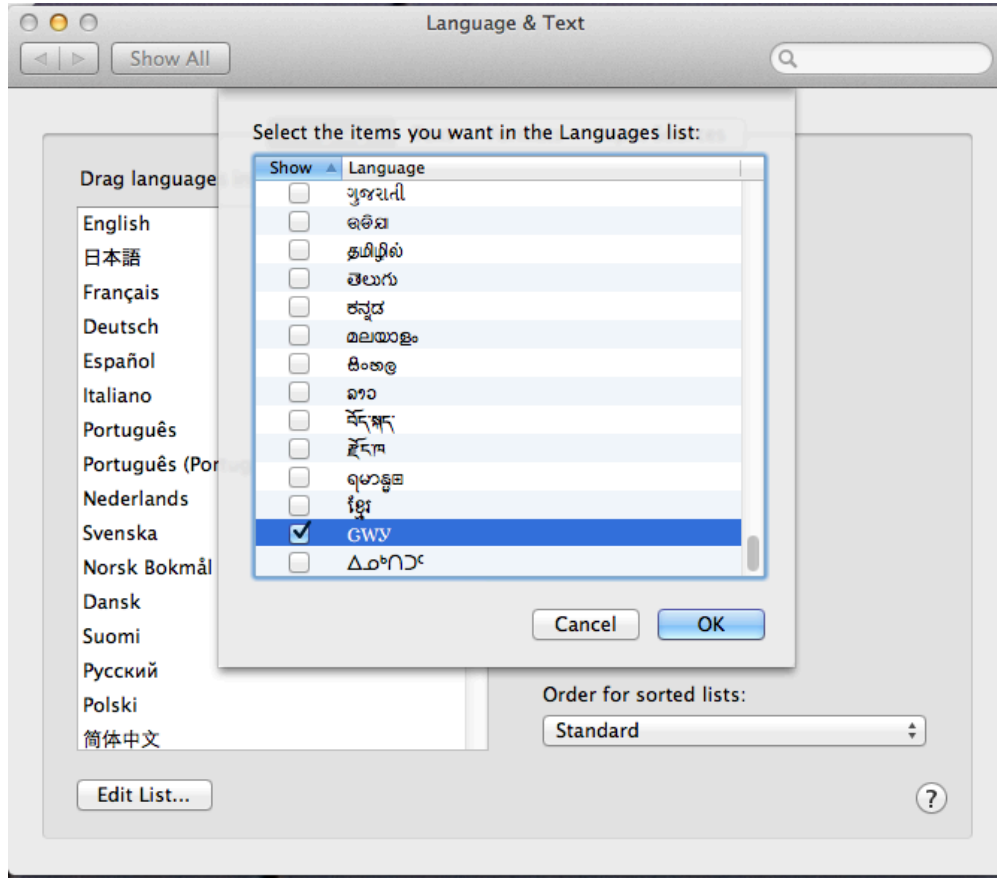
Language & Text

Show All

Drag language

English
日本語
Français
Deutsch
Español
Italiano
Português
Português (Por
Nederlands
Svenska
Norsk Bokmål
Dansk
Suomi
Русский
Polski
简体中文

Edit List...

Select the items you want in the Languages list:

| Show | Language |
|---|---|
| ☐ | ગુજરાતી |
| ☐ | ଓଡ଼ିଆ |
| ☐ | தமிழ் |
| ☐ | తెలుగు |
| ☐ | ಕನ್ನಡ |
| ☐ | മലയാളം |
| ☐ | සිංහල |
| ☐ | ລາວ |
| ☐ | བོད་སྐད་ |
| ☐ | རྫོང་ཁ |
| ☐ | မြန်မာ |
| ☐ | ខ្មែរ |
| ☑ | ᏣᎳᎩ |
| ☐ | ᐃᓄᒃᑎᑐᑦ |

Cancel
OK

Order for sorted lists:
Standard

?